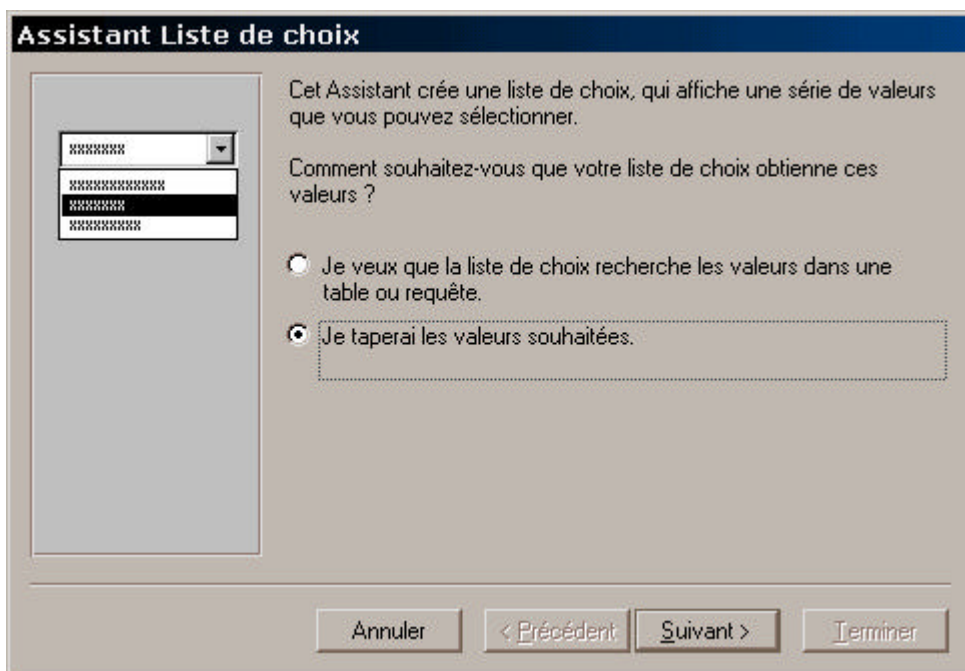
Assistant Liste de choix

xxxxxxx

xxxxxxxxxxxx
xxxxxxx
xxxxxxxxx

Cet Assistant crée une liste de choix, qui affiche une série de valeurs que vous pouvez sélectionner.

Comment souhaitez-vous que votre liste de choix obtienne ces valeurs ?

Je veux que la liste de choix recherche les valeurs dans une table ou requête.

Je taperai les valeurs souhaitées.

Annuler

< Précédent

Suivant >

Terminer